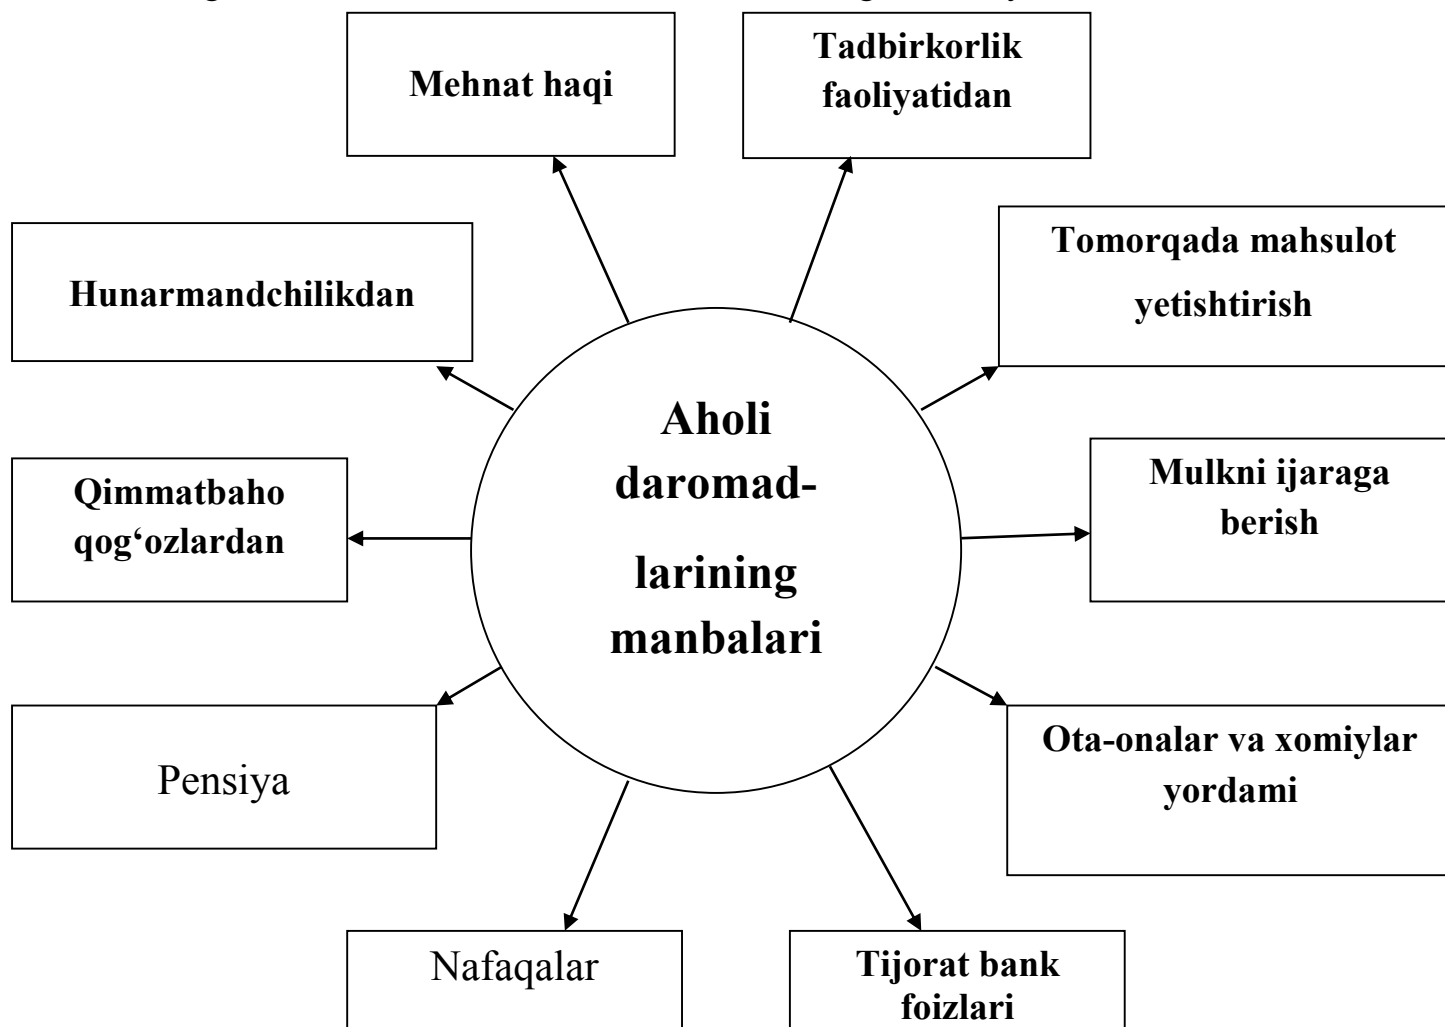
Mehnat haqi

Tadbirkorlik faoliyatidan

Hunarmandchilikdan

Tomorqada mahsulot yetishtirish

Aholi daromadlarining manbalari

Qimmatbaho qog‘ozlardan

Mulkni ijaraga berish

Pensiya

Ota-onalar va xomiylar yordami

Nafaqalar

Tijorat bank foizlari